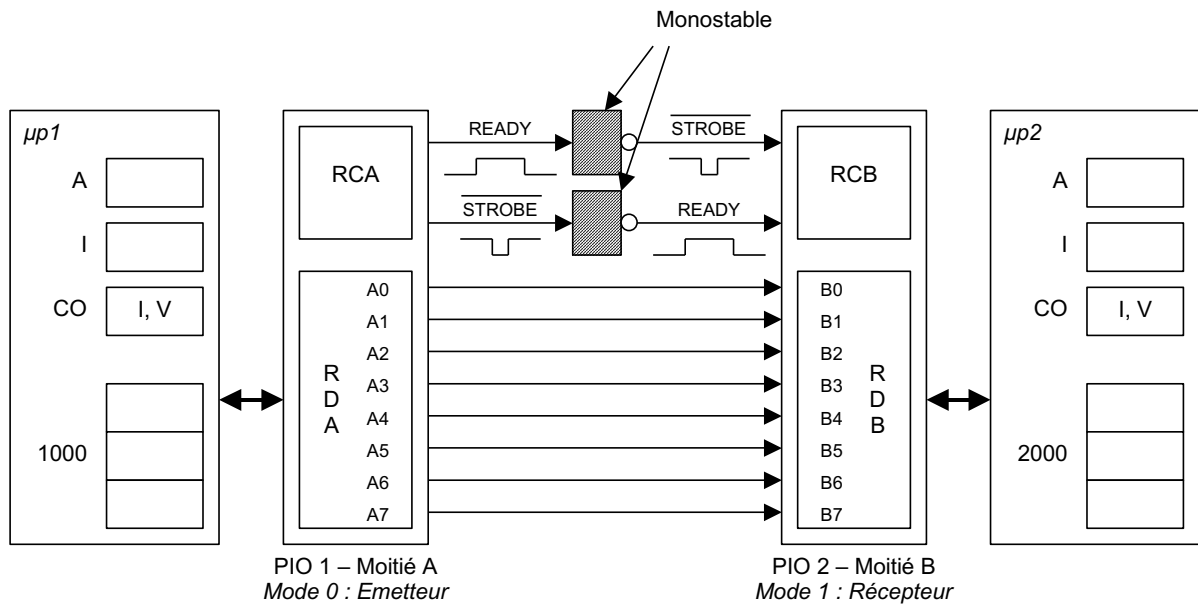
Monostable

µp1

A

I

CO

I, V

1000

RCA

RDA

A0
A1
A2
A3
A4
A5
A6
A7

READY

$\overline{STROBE}$

$\overline{STROBE}$

READY

RCB

RDB

B0
B1
B2
B3
B4
B5
B6
B7

µp2

A

I

CO

I, V

2000

PIO 1 – Moitié A
*Mode 0 : Emetteur*

PIO 2 – Moitié B
*Mode 1 : Récepteur*